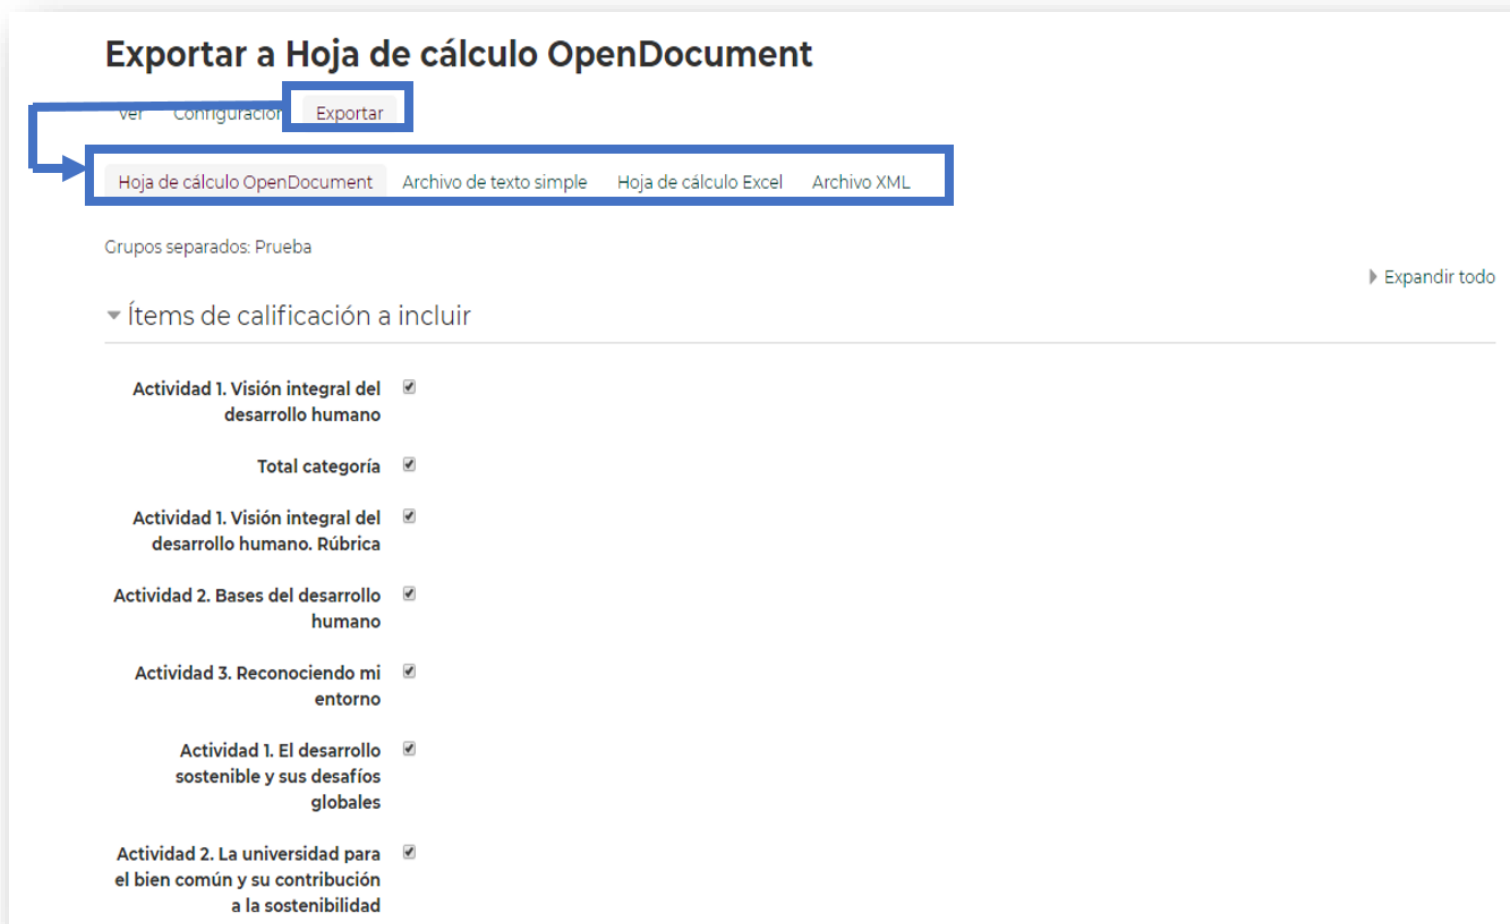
Exportar a Hoja de cálculo OpenDocument

Ver Configuración Exportar

Hoja de cálculo OpenDocument Archivo de texto simple Hoja de cálculo Excel Archivo XML

Grupos separados: Prueba

Expandir todo

Ítems de calificación a incluir

Actividad 1. Visión integral del desarrollo humano

Total categoría

Actividad 1. Visión integral del desarrollo humano. Rúbrica

Actividad 2. Bases del desarrollo humano

Actividad 3. Reconociendo mi entorno

Actividad 1. El desarrollo sostenible y sus desafíos globales

Actividad 2. La universidad para el bien común y su contribución a la sostenibilidad